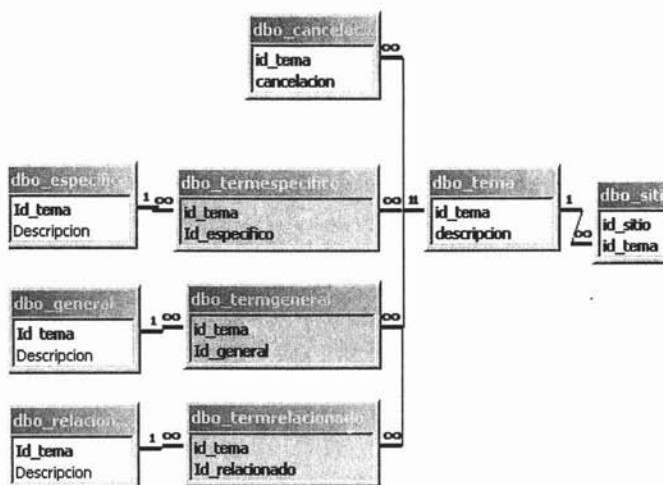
dbo_cancelac...
id_tema
cancelacion

dbo_especifico
Id_tema
Descripcion

1 ∞

dbo_termespecifico
id_tema
Id_especifico

∞ 1 1

dbo_tema
id_tema
descripcion

1
∞

dbo_siti
id_sitio
id_tema

dbo_general
Id tema
Descripcion

1 ∞

dbo_termgeneral
id_tema
Id_general

∞

dbo_relacion
Id_tema
Descripcion

1 ∞

dbo_termrelacionado
id_tema
Id_relacionado

∞

∞